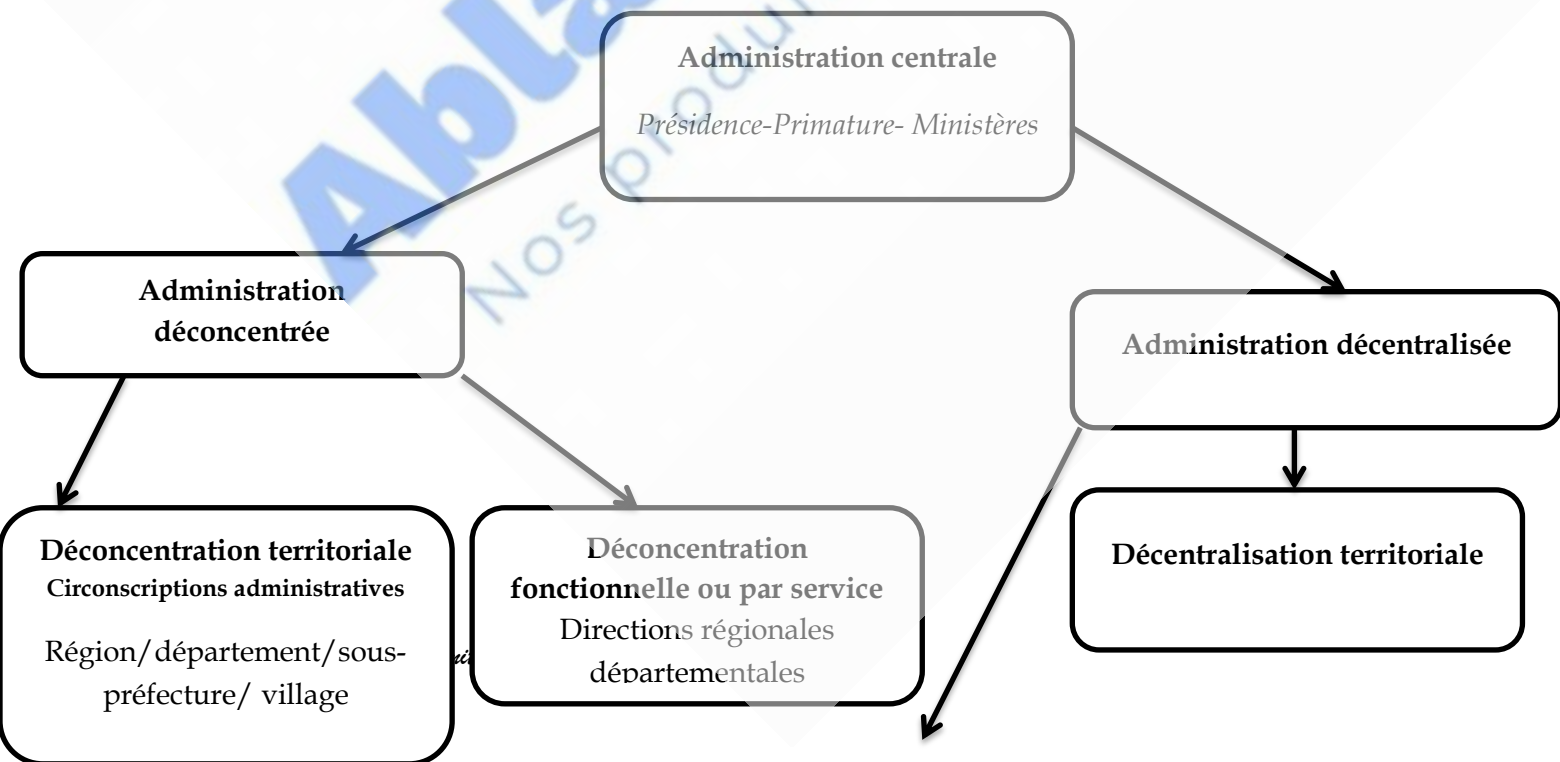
Administration centrale

Présidence-Primature- Ministères

Administration déconcentrée

Administration décentralisée

Déconcentration territoriale
Circonscriptions administratives

Région/département/sous-préfecture/ village

Déconcentration fonctionnelle ou par service
Directions régionales départementales

Décentralisation territoriale